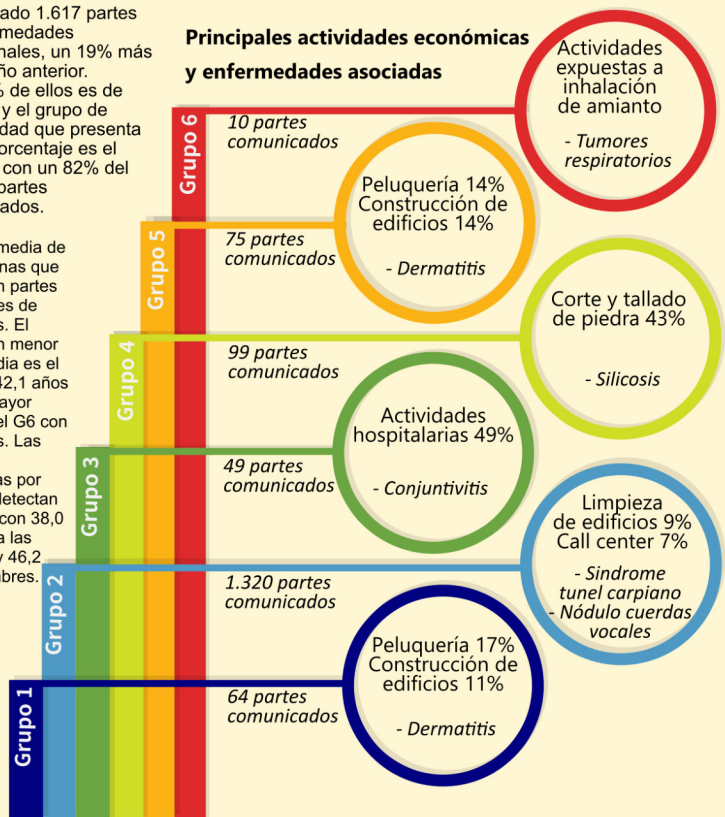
ado 1.617 partes
medades
nales, un 19% más
ño anterior.
o de ellos es de
y el grupo de
dad que presenta
orcentaje es el
con un 82% del
partes
ados.

media de
nas que
n partes
es de
s. El
n menor
dia es el
42,1 años
ayor
el G6 con
s. Las

as por
detectan
con 38,0
a las
y 46,2
bres.

Principales actividades económicas y enfermedades asociadas

Grupo 6
10 partes comunicados
Actividades expuestas a inhalación de amianto
- Tumores respiratorios

Grupo 5
75 partes comunicados
Peluquería 14%
Construcción de edificios 14%
- Dermatitis

Grupo 4
99 partes comunicados
Corte y tallado de piedra 43%
- Silicosis

Grupo 3
49 partes comunicados
Actividades hospitalarias 49%
- Conjuntivitis

Grupo 2
1.320 partes comunicados
Limpieza de edificios 9%
Call center 7%
- Sindrome tunel carpiano
- Nódulo cuerdas vocales

Grupo 1
64 partes comunicados
Peluquería 17%
Construcción de edificios 11%
- Dermatitis